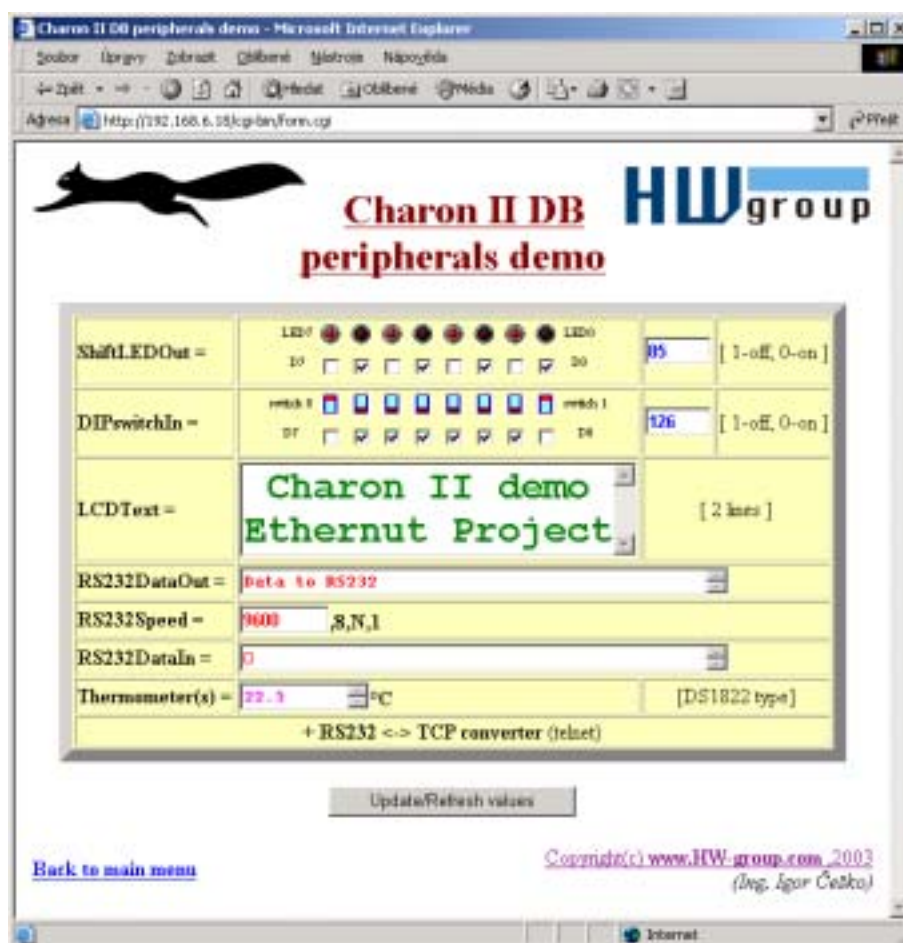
Charon II DB peripherals demo - Microsoft Internet Explorer

Soubor Úpravy Zobrazit Oblíbené Nástroje Nápověda

Zpět Hledat Oblíbené Média

Adresa http://192.168.6.18/cgi-bin/form.cgi Přejít

Charon II DB peripherals demo

HW group

| ShiftLEDOut = | LED7 LED0 D7 D0 | 85 | [ 1-off, 0-on ] |
|---|---|---|---|
| DIPswitchIn = | switch 8 switch 1 D7 D0 | 126 | [ 1-off, 0-on ] |
| LCDText = | Charon II demo Ethernut Project | [ 2 lines ] | |
| RS232DataOut = | Data to RS232 | | |
| RS232Speed = | 9600 ,8,N,1 | | |
| RS232DataIn = | 0 | | |
| Thermometer(s) = | 22.3 °C | [DS1822 type] | |
| + RS232 <-> TCP converter (telnet) | | | |

Update/Refresh values

Back to main menu

Copyright(c) www.HW-group.com 2003
(Ing. Igor Četko)

Internet